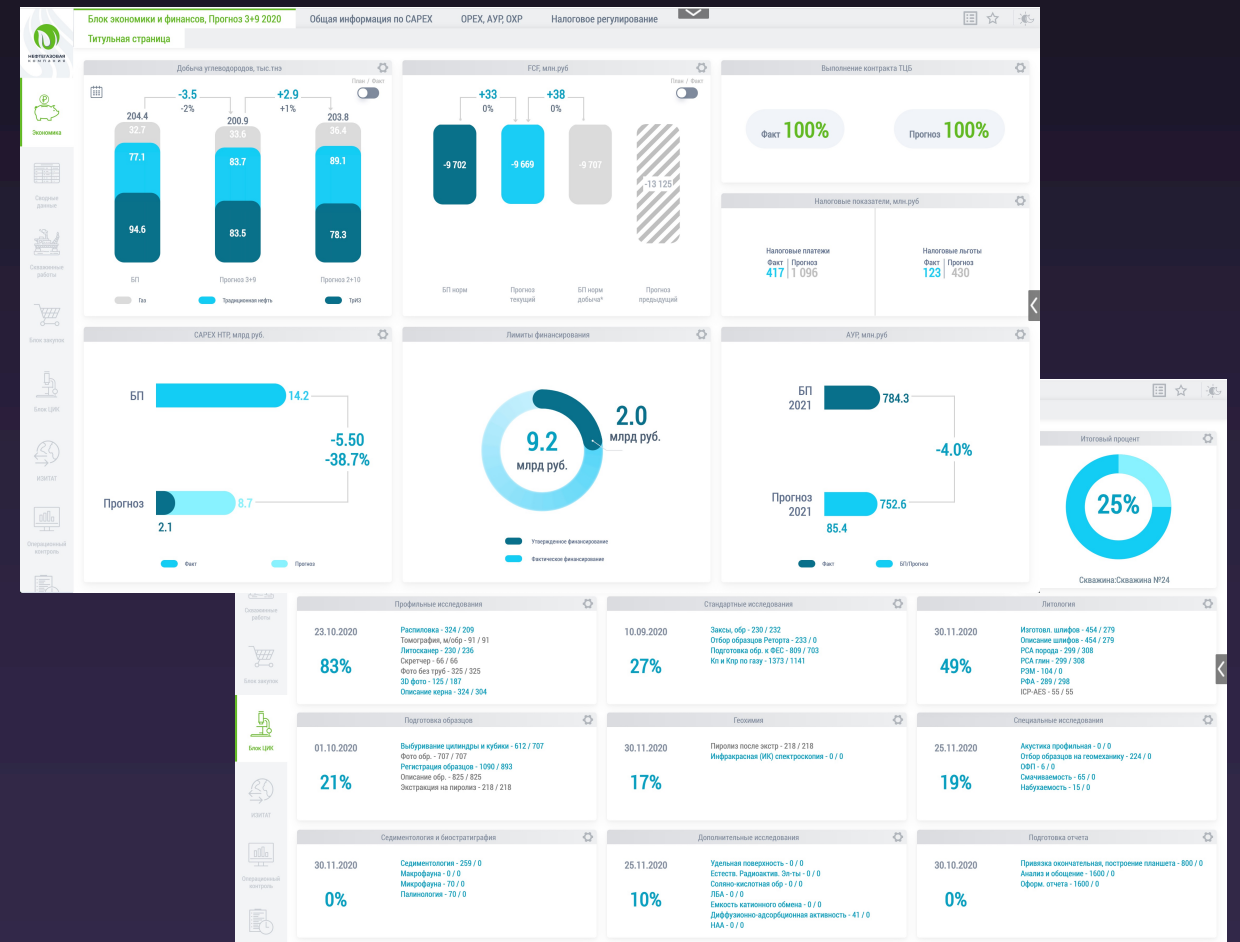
НЕФТЕГАЗОВАЯ КОМПАНИЯ

Блок экономики и финансов, Прогноз 3+9 2020 | Общая информация по CAPEX | OPEX, АУР, ОХР | Налоговое регулирование

Титульная страница

Экономика
Сводные данные
Скважинные работы
Блок закупок
Блок ЦИК
ИЭПТАТ
Операционный контроль

Добыча углеводородов, тыс.тнэ
План / Факт
-3.5
-2%
+2.9
+1%
204.4
200.9
203.8
32.7
77.1
94.6
33.6
83.7
83.5
36.4
89.1
78.3
БП
Прогноз 3+9
Прогноз 3+10
Газ
Традиционная нефть
ТрИЗ

FCF, млн.руб
План / Факт
+33
0%
+38
0%
-9 702
-9 669
-9 707
-13 125
БП норм
Прогноз текущий
БП норм добыча*
Прогноз предыдущий

Выполнение контракта ТЦБ
Факт 100%
Прогноз 100%

Налоговые показатели, млн.руб
Налоговые платежи
Факт 417 | Прогноз 1 096
Налоговые льготы
Факт 123 | Прогноз 430

CAPEX НТР, млрд руб.
БП 14.2
-5.50
-38.7%
Прогноз 8.7
2.1
Факт
Прогноз

Лимиты финансирования
9.2
млрд руб.
2.0
млрд руб.
Утвержденное финансирование
Фактическое финансирование

АУР, млн.руб
БП 2021 784.3
-4.0%
Прогноз 2021 752.6
85.4
Факт
БП/Прогноз

Итоговый процент
25%
Скважина:Скважина №24

Профильные исследования
23.10.2020
83%
Распиловка - 324 / 209
Томография, м/обр - 91 / 91
Литосканер - 230 / 236
Скретчер - 66 / 66
Фото без труб - 325 / 325
3D фото - 125 / 187
Описание керна - 324 / 304

Стандартные исследования
10.09.2020
27%
Заксы, обр - 230 / 232
Отбор образцов Реторта - 233 / 0
Подготовка обр. к ФЕС - 809 / 703
Кп и Кпр по газу - 1373 / 1141

Литология
30.11.2020
49%
Изготовл. шлифов - 454 / 279
Описание шлифов - 454 / 279
РСА порода - 299 / 308
РСА глин - 299 / 308
РЭМ - 104 / 0
РФА - 289 / 298
ICP-AES - 55 / 55

Подготовка образцов
01.10.2020
21%
Выбуривание цилиндры и кубики - 612 / 707
Фото обр. - 707 / 707
Регистрация образцов - 1090 / 893
Описание обр. - 825 / 825
Экстракция на пиролиз - 218 / 218

Геохимия
30.11.2020
17%
Пиролиз после экстр - 218 / 218
Инфракрасная (ИК) спектроскопия - 0 / 0

Специальные исследования
25.11.2020
19%
Акустика профильная - 0 / 0
Отбор образцов на геомеханику - 224 / 0
ОФП - 6 / 0
Смачиваемость - 65 / 0
Набухаемость - 15 / 0

Седиментология и биостратиграфия
30.11.2020
0%
Седиментология - 259 / 0
Макрофауна - 0 / 0
Микрофауна - 70 / 0
Палинология - 70 / 0

Дополнительные исследования
25.11.2020
10%
Удельная поверхность - 0 / 0
Естеств. Радиоактив. Эл-ты - 0 / 0
Соляно-кислотная обр - 0 / 0
ЛБА - 0 / 0
Емкость катионного обмена - 0 / 0
Диффузионно-адсорбционная активность - 41 / 0
НАА - 0 / 0

Подготовка отчета
30.10.2020
0%
Привязка окончательная, построение планшета - 800 / 0
Анализ и обощение - 1600 / 0
Оформ. отчета - 1600 / 0